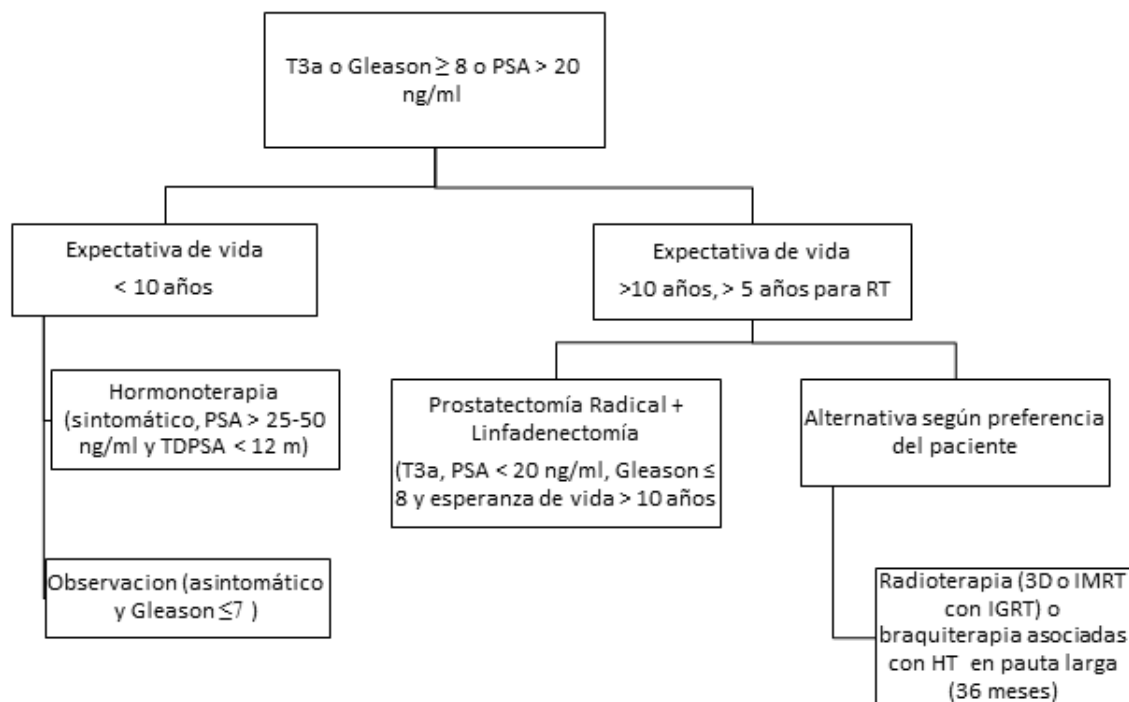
T3a o Gleason $\geq$ 8 o PSA > 20 ng/ml

Expectativa de vida
< 10 años

Expectativa de vida
>10 años, > 5 años para RT

Hormonoterapia (sintomático, PSA > 25-50 ng/ml y TDPSA < 12 m)

Observacion (asintomático y Gleason $\leq$7 )

Prostatectomía Radical + Linfadenectomía
(T3a, PSA < 20 ng/ml, Gleason $\leq$ 8 y esperanza de vida > 10 años

Alternativa según preferencia del paciente

Radioterapia (3D o IMRT con IGRT) o braquiterapia asociadas con HT en pauta larga (36 meses)